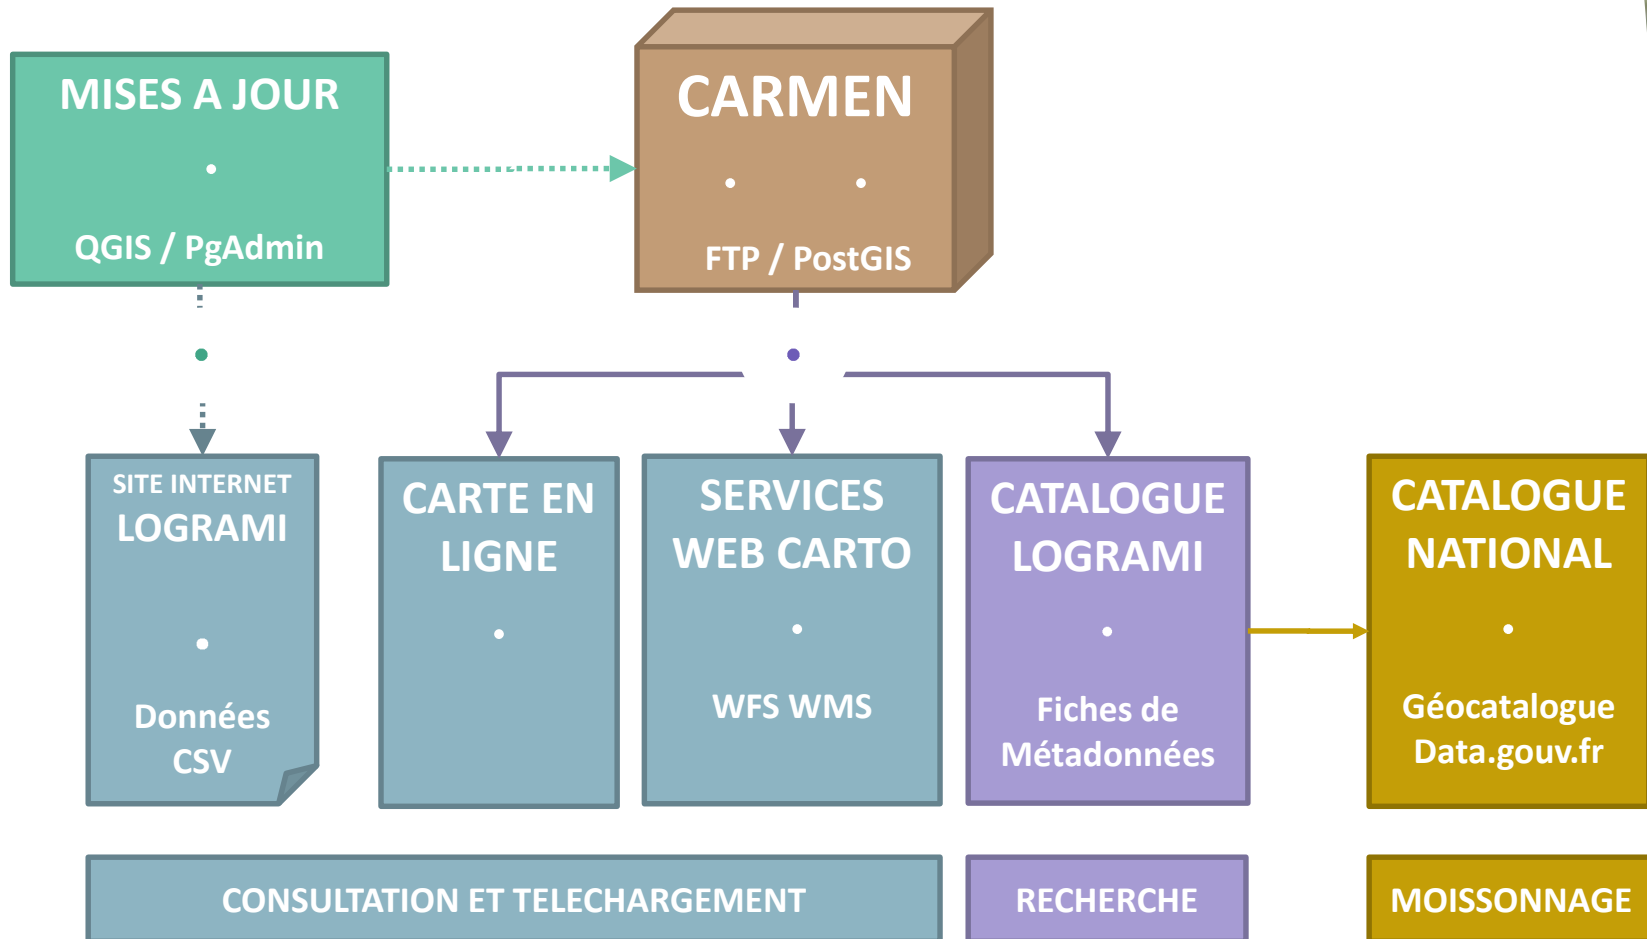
MISES A JOUR

•

QGIS / PgAdmin

CARMEN

• •

FTP / PostGIS

•

•

SITE INTERNET
LOGRAMI

•

Données
CSV

CARTE EN LIGNE

•

SERVICES WEB CARTO

•

WFS WMS

CATALOGUE LOGRAMI

•

Fiches de Métadonnées

CATALOGUE NATIONAL

•

Géocatalogue
Data.gouv.fr

CONSULTATION ET TELECHARGEMENT

RECHERCHE

MOISSONNAGE